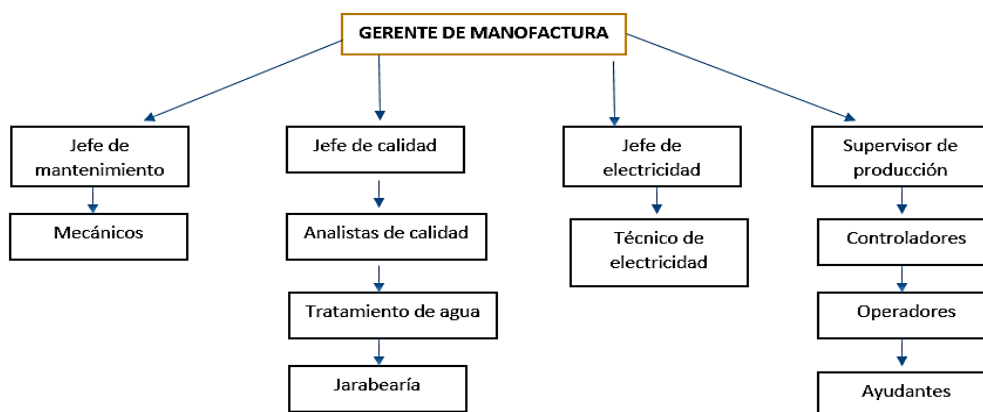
GERENTE DE MANOFACTURA

Jefe de mantenimiento

Mecánicos

Jefe de calidad

Analistas de calidad

Tratamiento de agua

Jarabearía

Jefe de electricidad

Técnico de electricidad

Supervisor de producción

Controladores

Operadores

Ayudantes